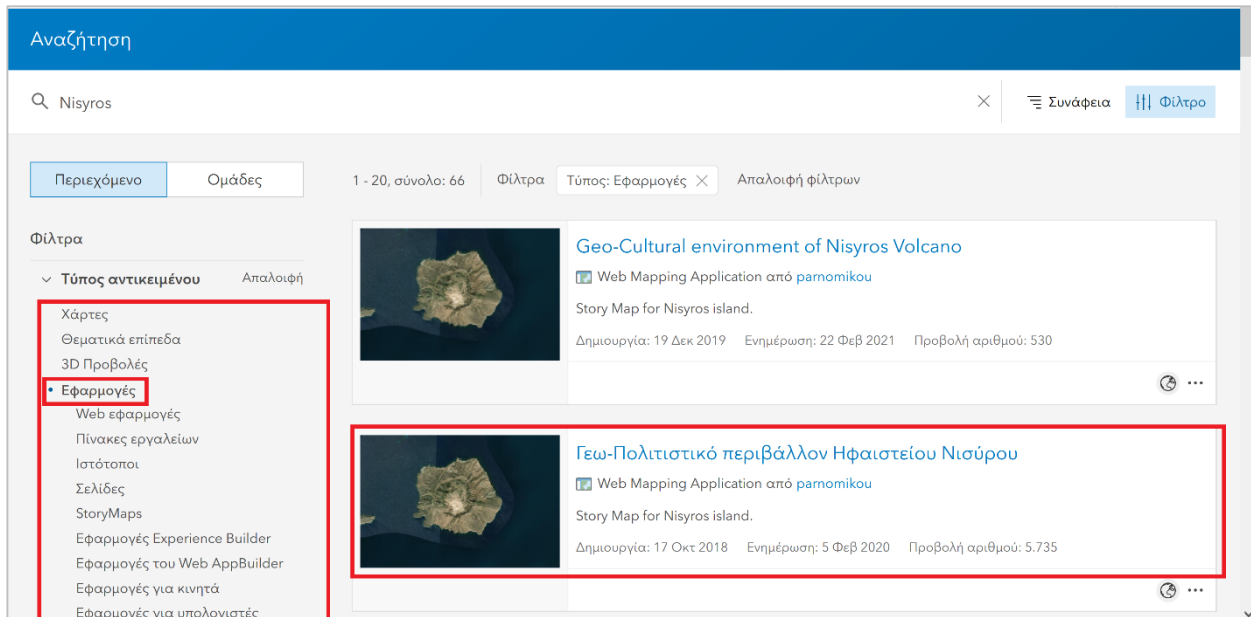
Αναζήτηση

Nisyros

Συνάφεια

Φίλτρο

Περιεχόμενο

Ομάδες

1 - 20, σύνολο: 66

Φίλτρα

Τύπος: Εφαρμογές

Απαλοιφή φίλτρων

Φίλτρα

Τύπος αντικειμένου

Απαλοιφή

Χάρτες

Θεματικά επίπεδα

3D Προβολές

Εφαρμογές

Web εφαρμογές

Πίνακες εργαλείων

Ιστότοποι

Σελίδες

StoryMaps

Εφαρμογές Experience Builder

Εφαρμογές του Web AppBuilder

Εφαρμογές για κινητά

Εφαρμογές για υπολογιστές

Geo-Cultural environment of Nisyros Volcano

Web Mapping Application από parnomikou

Story Map for Nisyros island.

Δημιουργία: 19 Δεκ 2019 Ενημέρωση: 22 Φεβ 2021 Προβολή αριθμού: 530

Γεω-Πολιτιστικό περιβάλλον Ηφαιστείου Νισύρου

Web Mapping Application από parnomikou

Story Map for Nisyros island.

Δημιουργία: 17 Οκτ 2018 Ενημέρωση: 5 Φεβ 2020 Προβολή αριθμού: 5.735